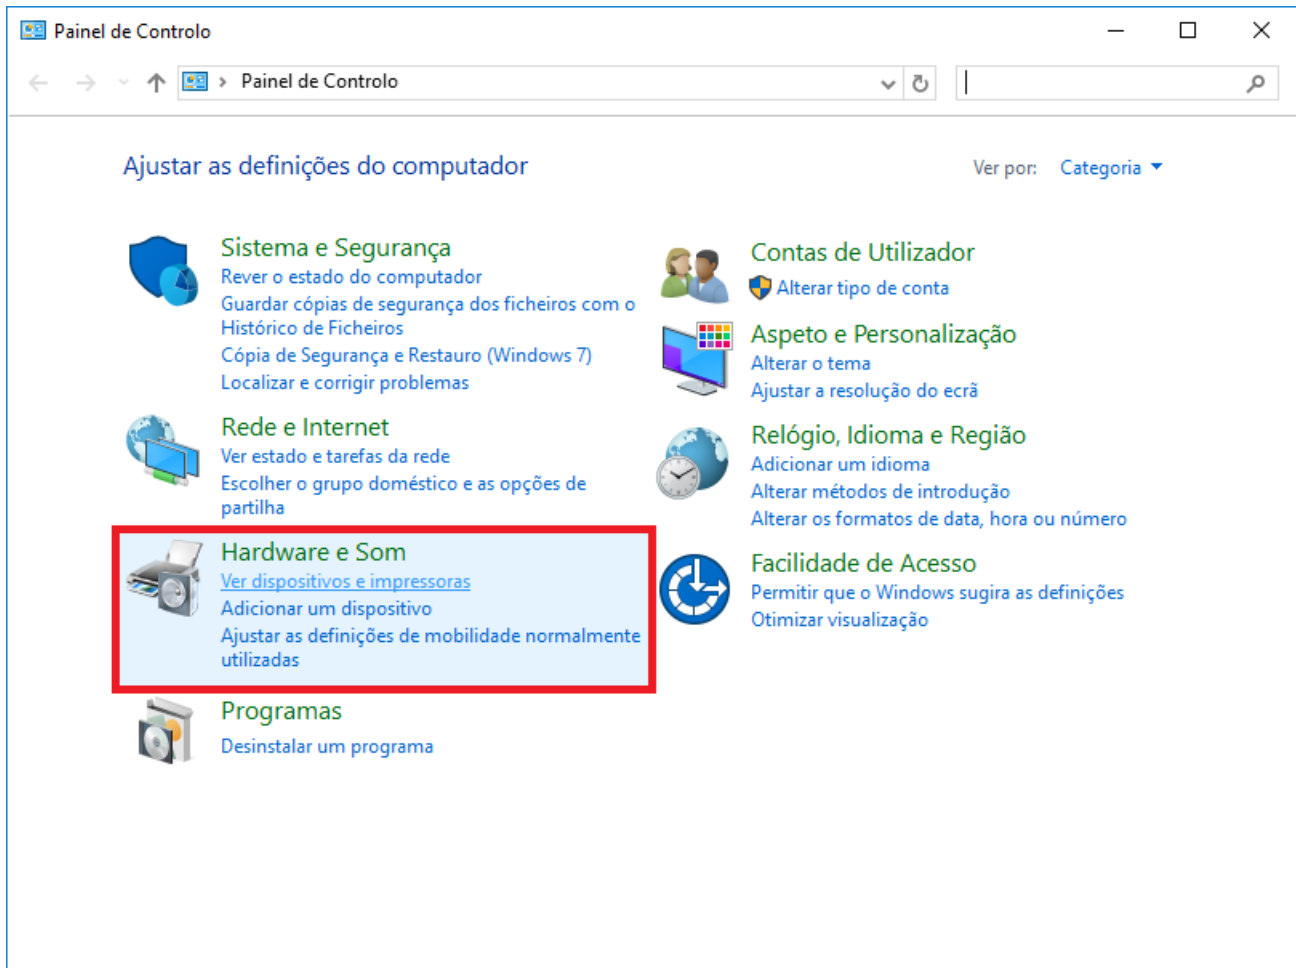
Painel de Controlo

Painel de Controlo

Ajustar as definições do computador

Ver por: Categoria

Sistema e Segurança
Rever o estado do computador
Guardar cópias de segurança dos ficheiros com o Histórico de Ficheiros
Cópia de Segurança e Restauro (Windows 7)
Localizar e corrigir problemas

Rede e Internet
Ver estado e tarefas da rede
Escolher o grupo doméstico e as opções de partilha

Hardware e Som
Ver dispositivos e impressoras
Adicionar um dispositivo
Ajustar as definições de mobilidade normalmente utilizadas

Programas
Desinstalar um programa

Contas de Utilizador
Alterar tipo de conta

Aspeto e Personalização
Alterar o tema
Ajustar a resolução do ecrã

Relógio, Idioma e Região
Adicionar um idioma
Alterar métodos de introdução
Alterar os formatos de data, hora ou número

Facilidade de Acesso
Permitir que o Windows sugira as definições
Otimizar visualização